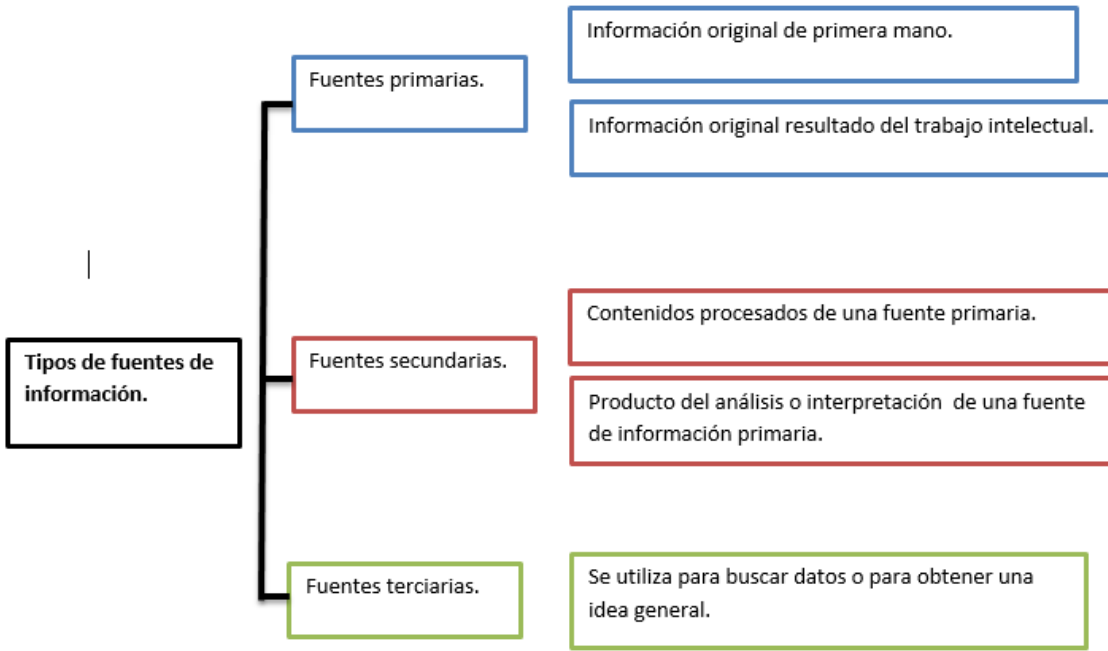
Tipos de fuentes de información.

Fuentes primarias.

Información original de primera mano.

Información original resultado del trabajo intelectual.

Fuentes secundarias.

Contenidos procesados de una fuente primaria.

Producto del análisis o interpretación de una fuente de información primaria.

Fuentes terciarias.

Se utiliza para buscar datos o para obtener una idea general.